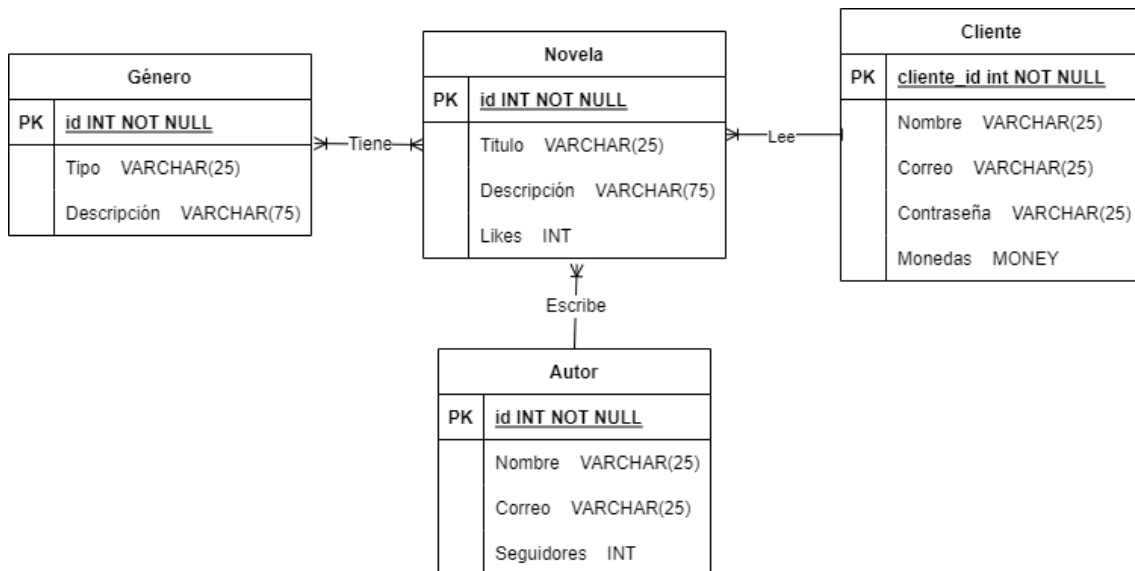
Género

| PK | id INT NOT NULL |
|---|---|
| | Tipo VARCHAR(25) |
| | Descripción VARCHAR(75) |

Tiene

Novela

| PK | id INT NOT NULL |
|---|---|
| | Titulo VARCHAR(25) |
| | Descripción VARCHAR(75) |
| | Likes INT |

Lee

Cliente

| PK | cliente_id int NOT NULL |
|---|---|
| | Nombre VARCHAR(25) |
| | Correo VARCHAR(25) |
| | Contraseña VARCHAR(25) |
| | Monedas MONEY |

Escribe

Autor

| PK | id INT NOT NULL |
|---|---|
| | Nombre VARCHAR(25) |
| | Correo VARCHAR(25) |
| | Seguidores INT |